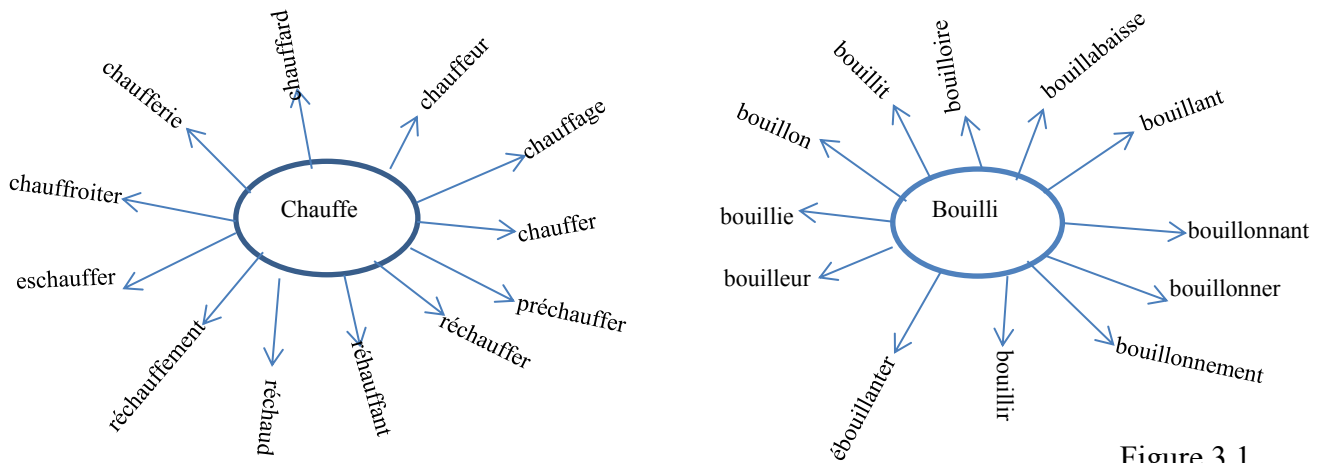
chauffard
chaufferie
chauffeur
chauffage
chauffroiter
Chauffe
chauffer
eschauffer
préchauffer
réchauffement
réchauffer
réchaud
réhauffant

bouillit
bouilloire
bouillabaisse
bouillant
bouillon
bouillie
Bouilli
bouillonnant
bouilleur
bouillonner
bouillonnement
ébouillanter
bouillir

Figure 3.1